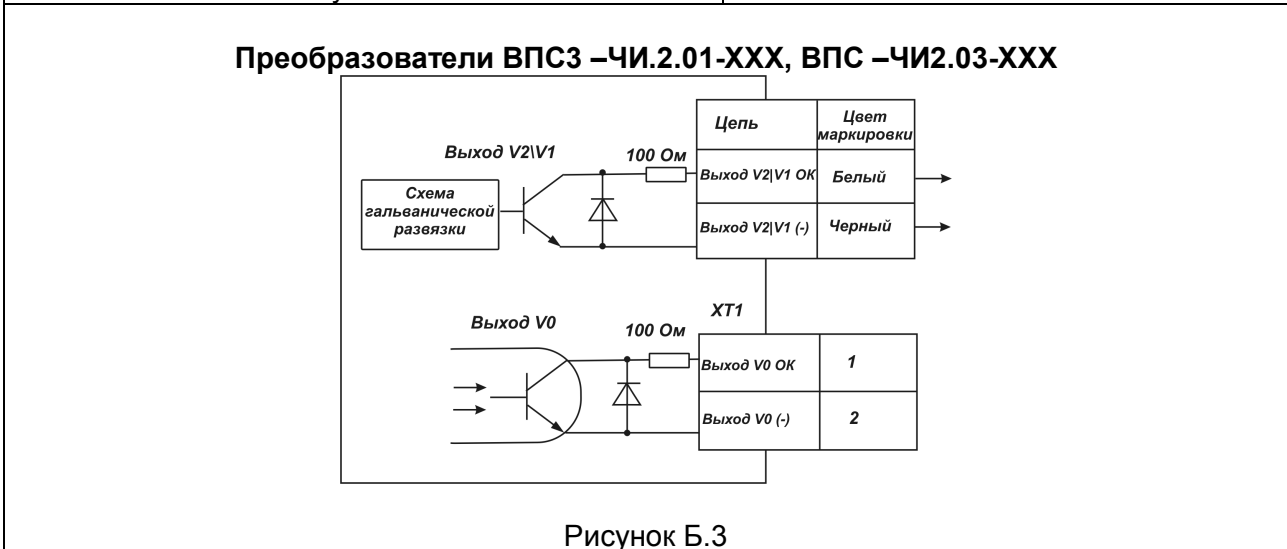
Преобразователи ВПС3 –ЧИ.2.01-ХХХ, ВПС –ЧИ2.03-ХХХ

| Цепь | Цвет маркировки |
|---|---|
| Выход V2\|V1 ОК | Белый |
| Выход V2\|V1 (-) | Черный |

Выход V2\V1

100 Ом

Схема гальванической развязки

XT1

Выход V0

100 Ом

| | |
|---|---|
| Выход V0 ОК | 1 |
| Выход V0 (-) | 2 |

Рисунок Б.3